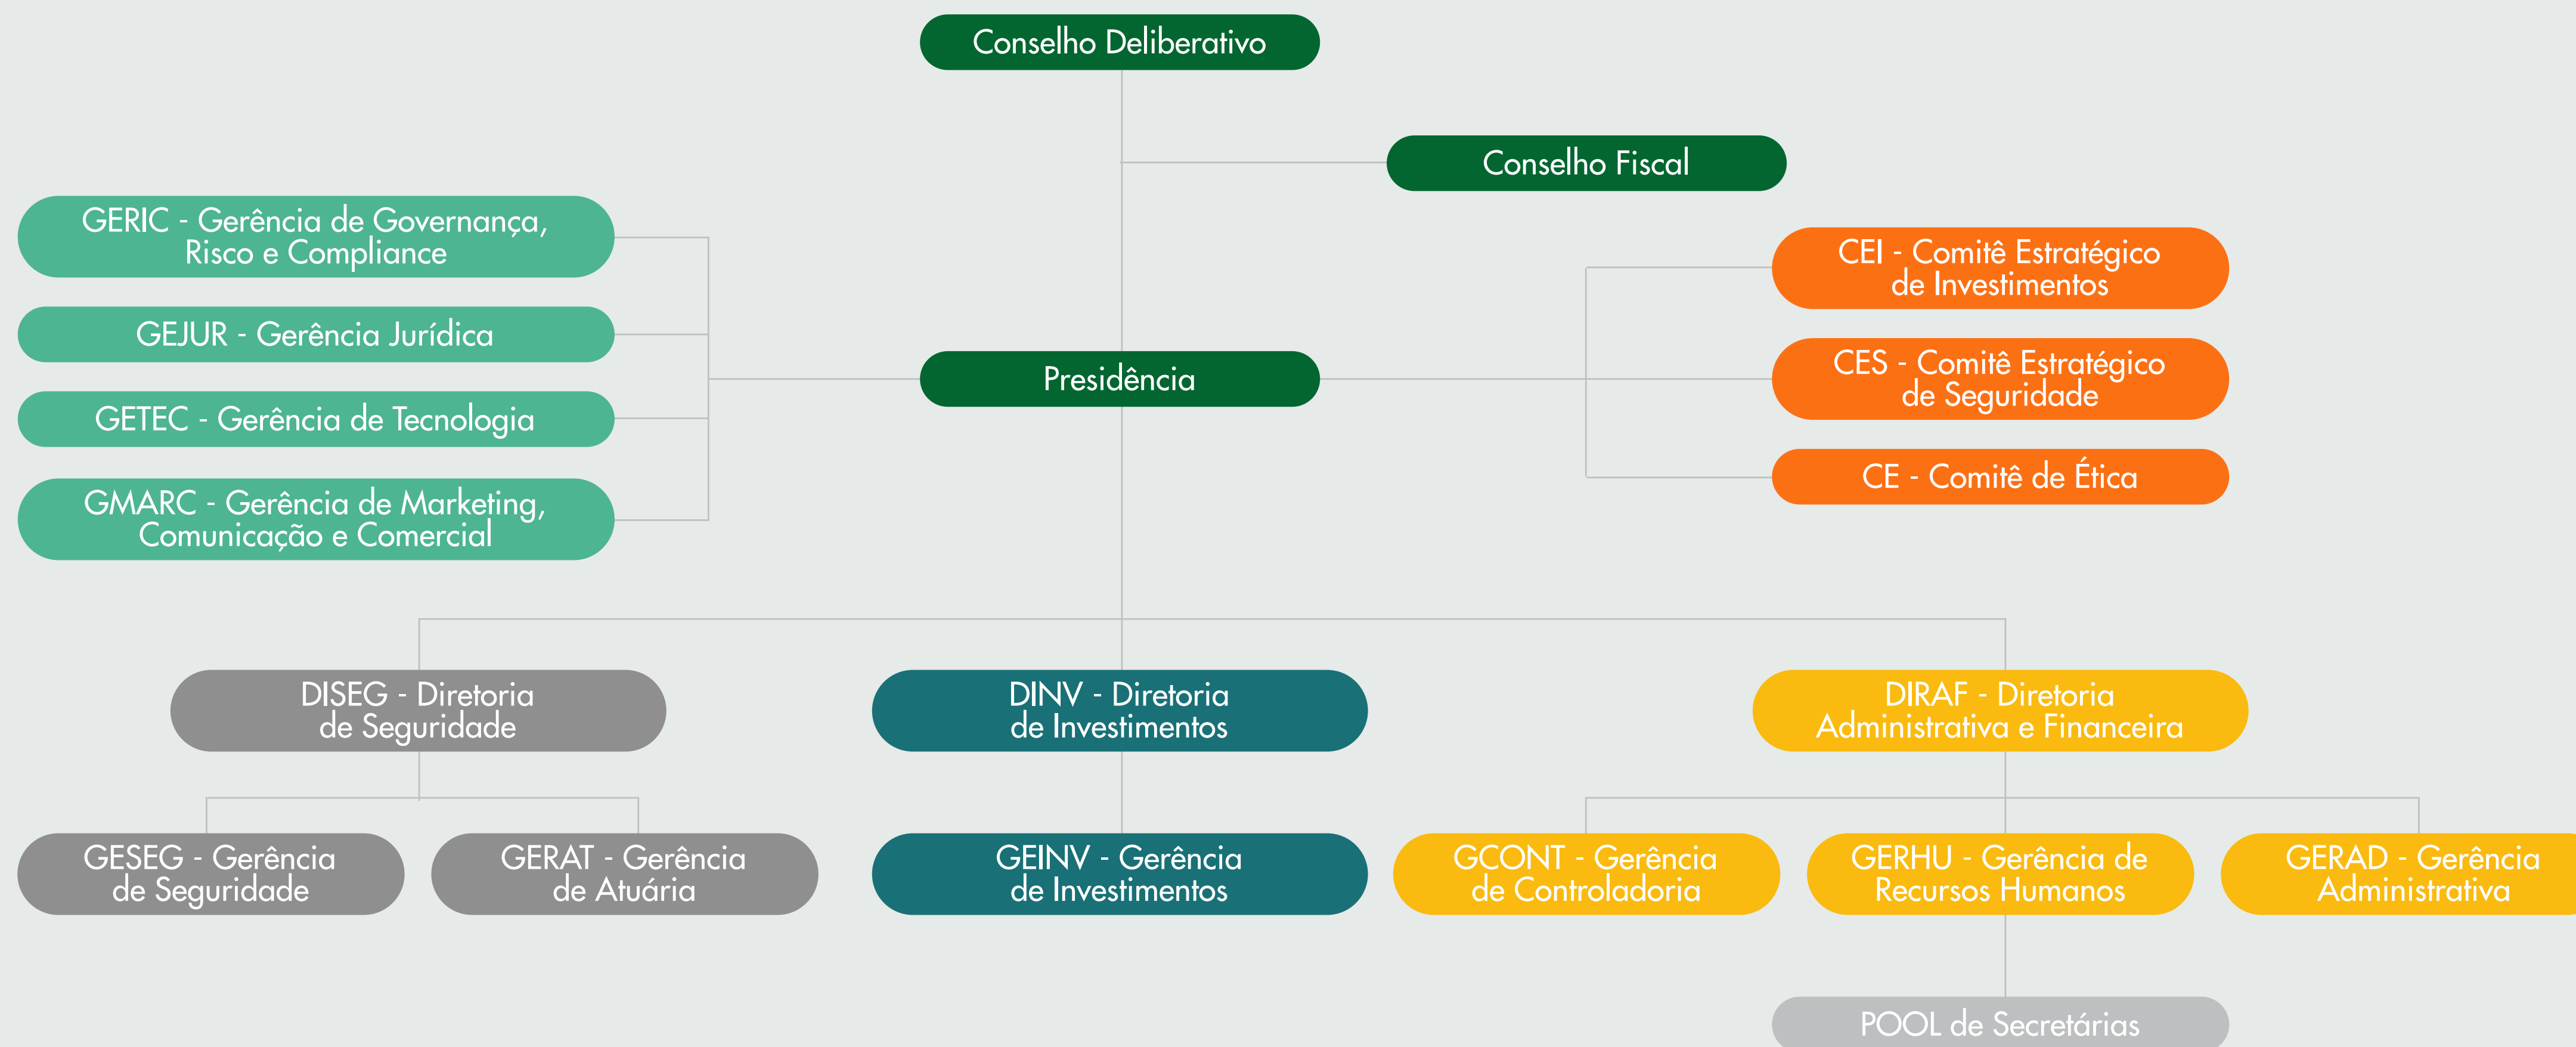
Conselho Deliberativo

Conselho Fiscal

GERIC - Gerência de Governança, Risco e Compliance

GEJUR - Gerência Jurídica

GETEC - Gerência de Tecnologia

GMARC - Gerência de Marketing, Comunicação e Comercial

Presidência

CEI - Comitê Estratégico de Investimentos

CES - Comitê Estratégico de Seguridade

CE - Comitê de Ética

DISEG - Diretoria de Seguridade

DINV - Diretoria de Investimentos

DIRAF - Diretoria Administrativa e Financeira

GESEG - Gerência de Seguridade

GERAT - Gerência de Atuária

GEINV - Gerência de Investimentos

GCONT - Gerência de Controladoria

GERHU - Gerência de Recursos Humanos

GERAD - Gerência Administrativa

POOL de Secretárias